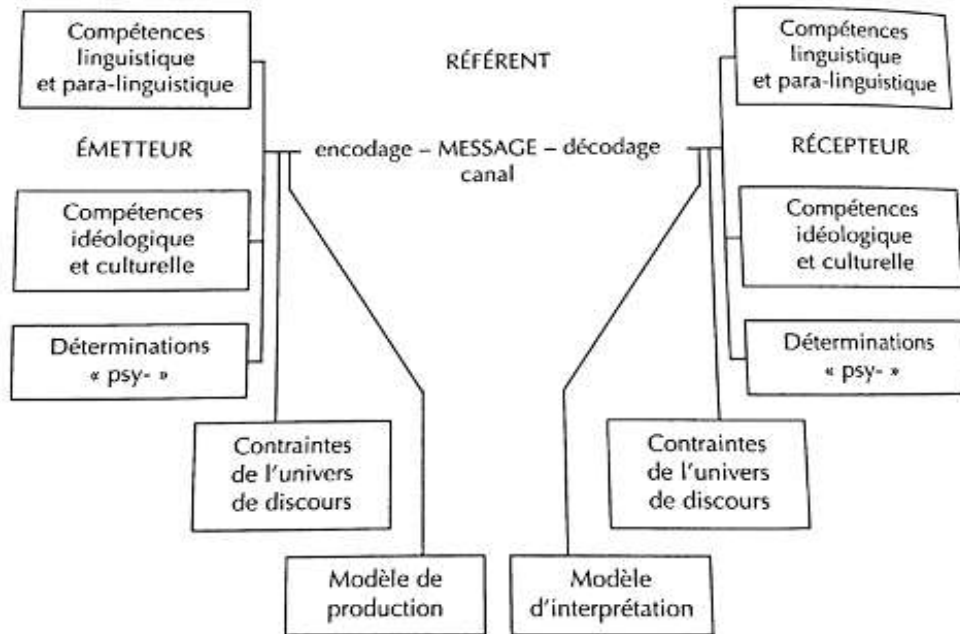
Compétences linguistique et para-linguistique

RÉFÉRENT

Compétences linguistique et para-linguistique

ÉMETTEUR

encodage – MESSAGE – décodage
canal

RÉCEPTEUR

Compétences idéologique et culturelle

Compétences idéologique et culturelle

Déterminations « psy- »

Déterminations « psy- »

Contraintes de l'univers de discours

Contraintes de l'univers de discours

Modèle de production

Modèle d'interprétation